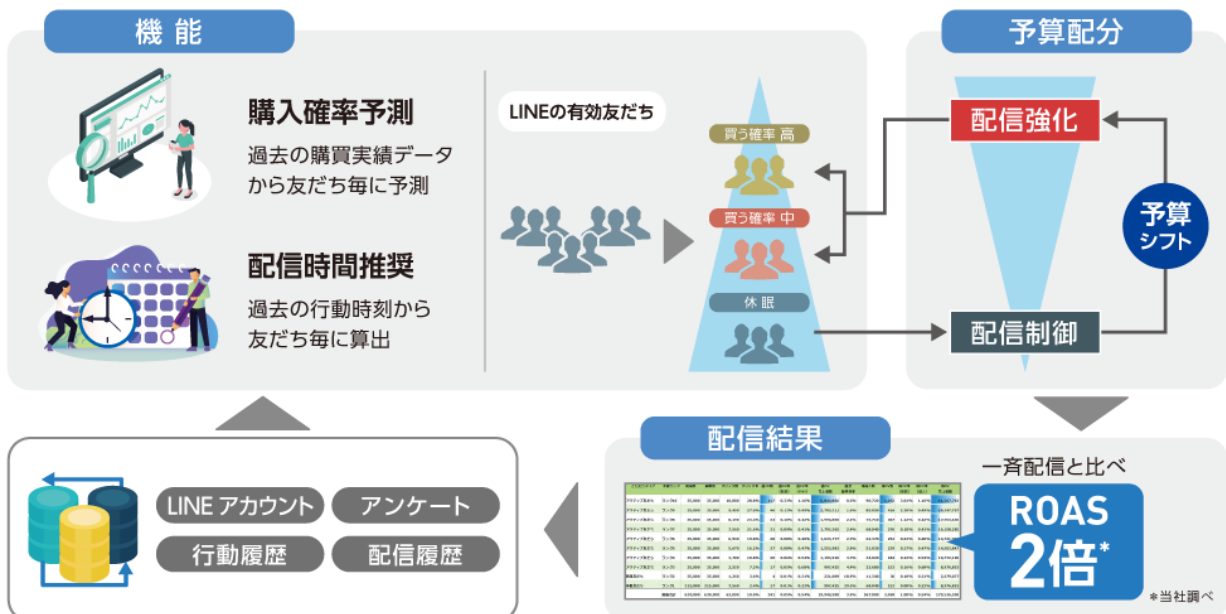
機能

購入確率予測
過去の購買実績データから友だち毎に予測

配信時間推奨
過去の行動時刻から友だち毎に算出

LINEの有効友だち

買う確率 高
買う確率 中
休眠

予算配分

配信強化

予算シフト

配信制御

配信結果

一斉配信と比べ
ROAS 2倍*
*当社調べ

LINE アカウント
アンケート
行動履歴
配信履歴